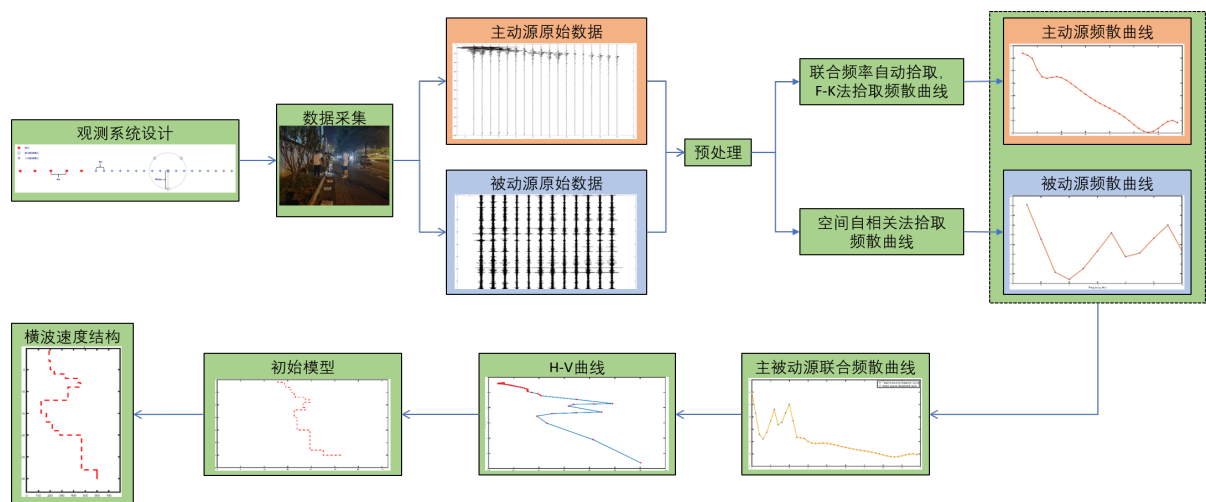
观测系统设计

数据采集

主动源原始数据

被动源原始数据

预处理

联合频率自动拾取，F-K法拾取频散曲线

空间自相关法拾取频散曲线

主动源频散曲线

被动源频散曲线

主被动源联合频散曲线

H-V曲线

初始模型

横波速度结构